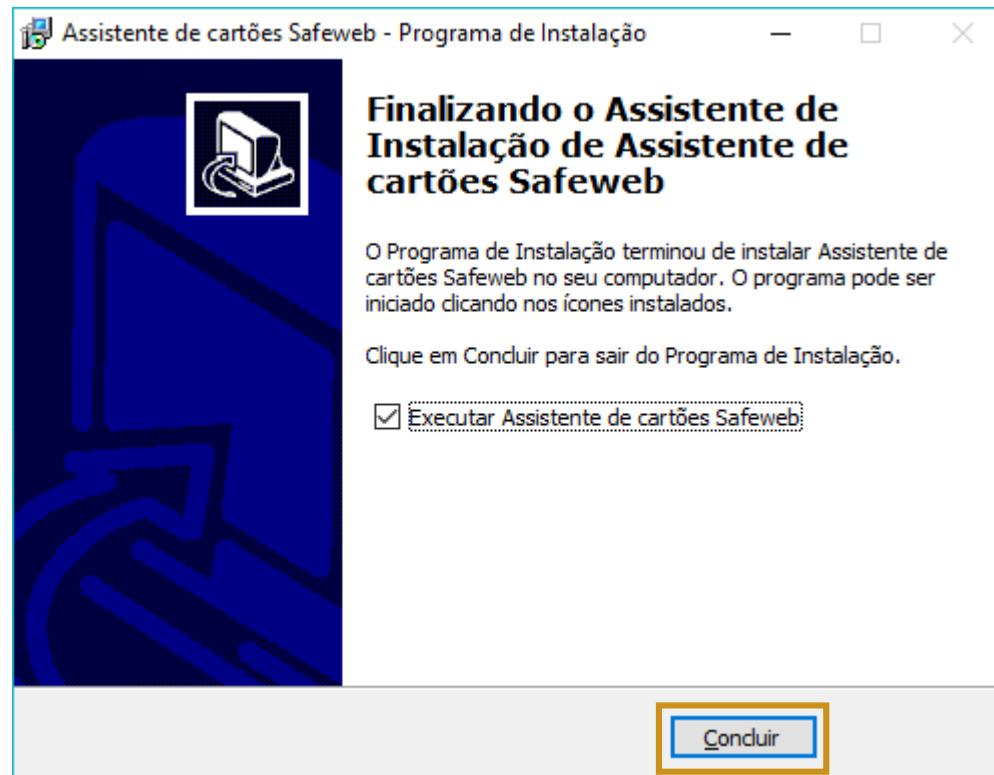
Assistente de cartões Safeweb - Programa de Instalação

Finalizando o Assistente de Instalação de Assistente de cartões Safeweb

O Programa de Instalação terminou de instalar Assistente de cartões Safeweb no seu computador. O programa pode ser iniciado clicando nos ícones instalados.

Clique em Concluir para sair do Programa de Instalação.

Executar Assistente de cartões Safeweb

Concluir